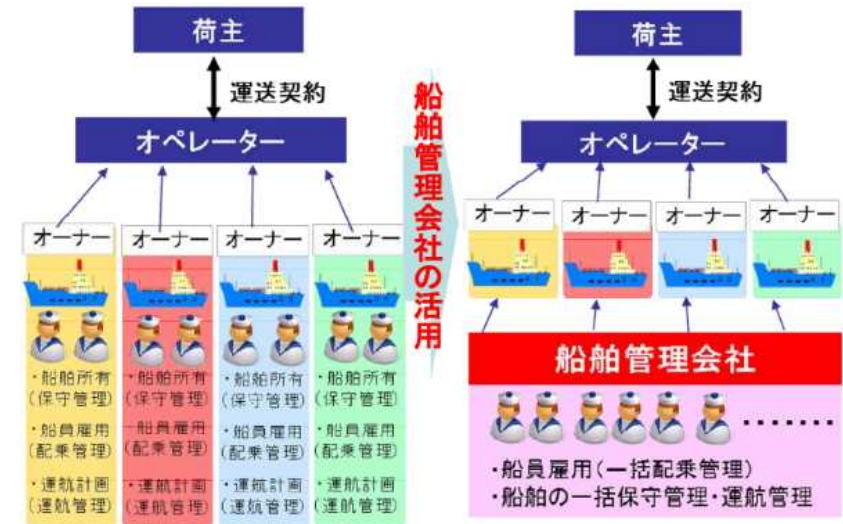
荷主

運送契約

オペレーター

オーナー

・船舶所有（保守管理）
・船員雇用（配乗管理）
・運航計画（運航管理）

オーナー

・船舶所有（保守管理）
・船員雇用（配乗管理）
・運航計画（運航管理）

オーナー

・船舶所有（保守管理）
・船員雇用（配乗管理）
・運航計画（運航管理）

オーナー

・船舶所有（保守管理）
・船員雇用（配乗管理）
・運航計画（運航管理）

船舶管理会社の活用

荷主

運送契約

オペレーター

オーナー

オーナー

オーナー

オーナー

船舶管理会社

・船員雇用（一括配乗管理）
・船舶の一括保守管理・運航管理